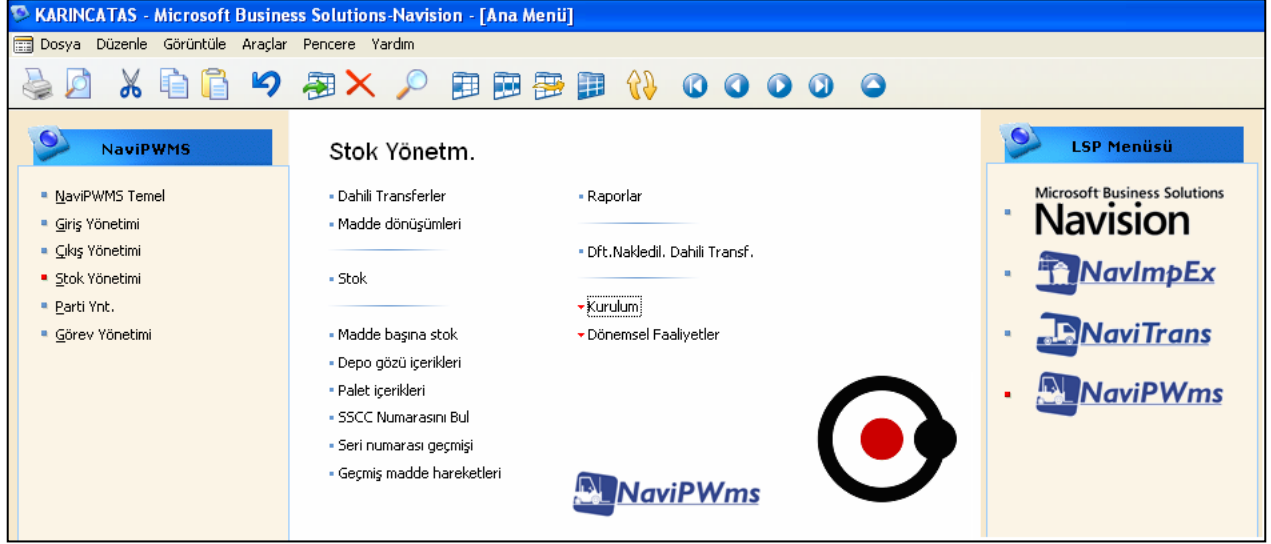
KARINCATAS - Microsoft Business Solutions-Navision - [Ana Menü]

Dosya Düzenle Görüntüle Araçlar Pencere Yardım

NaviPWMS

NaviPWMS Temel
Giriş Yönetimi
Çıkış Yönetimi
Stok Yönetimi
Parti Ynt.
Görev Yönetimi

Stok Yönetm.

Dahili Transferler
Madde dönüşümleri

Stok

Madde başına stok
Depo gözü içerikleri
Palet içerikleri
SSCC Numarasını Bul
Seri numarası geçmişi
Geçmiş madde hareketleri

Raporlar

Dft.Nakledil. Dahili Transf.

Kurulum
Dönemsel Faaliyetler

NaviPWms

LSP Menüsü

Microsoft Business Solutions
Navision

NavImpEx

NaviTrans

NaviPWms